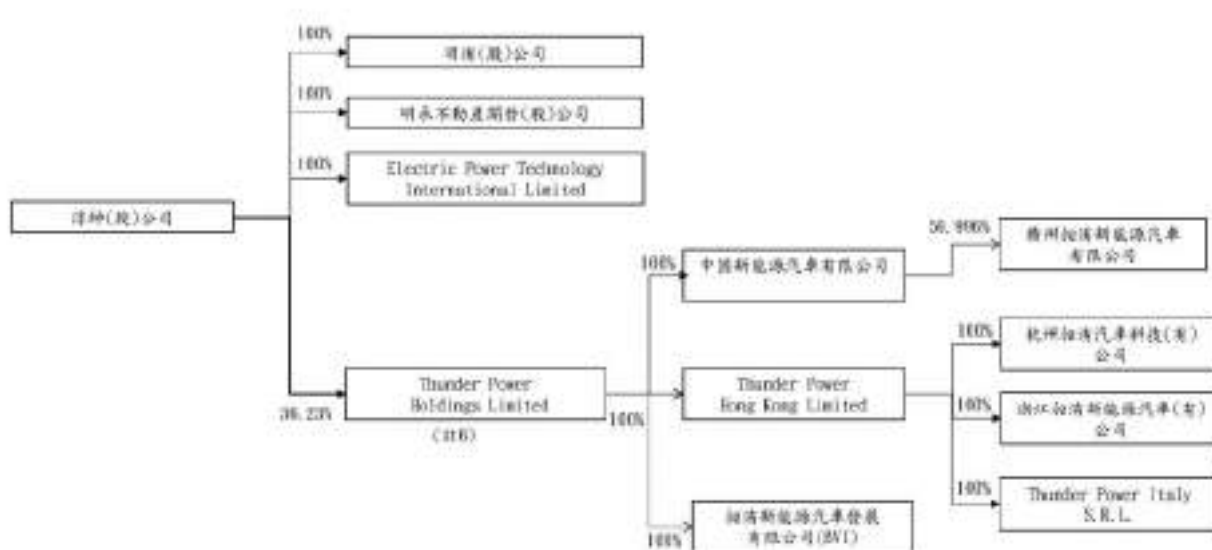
洋紳(股)公司

100%
明徹(股)公司

100%
明永不動產開發(股)公司

100%
Electric Power Technology International Limited

36.23%
Thunder Power Holdings Limited
(註6)

100%
中國新能源汽車有限公司

50.4996%
贛州拓清新能源汽車有限公司

100%
Thunder Power Hong Kong Limited

100%
杭州拓清汽車科技(有)公司

100%
浙江拓清新能源汽車(有)公司

100%
Thunder Power Italy S.R.L.

100%
拓清新能源汽車發展有限公司(BVI)